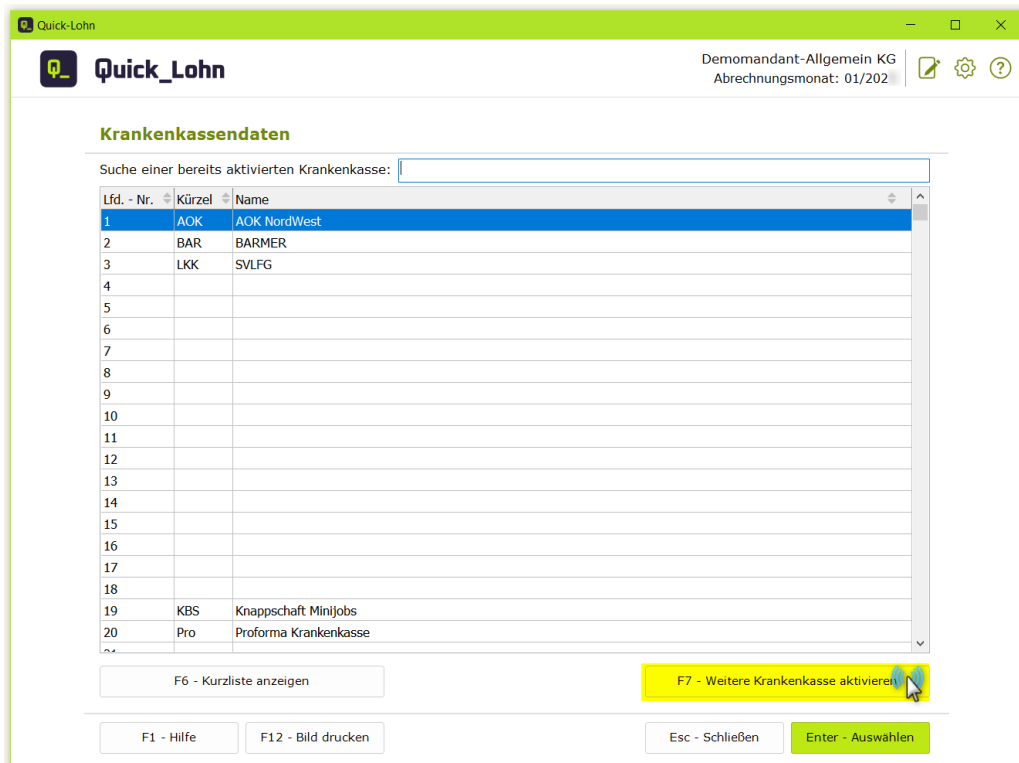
Quick-Lohn

Q_ Quick_Lohn

Demomandant-Allgemein KG
Abrechnungsmonat: 01/202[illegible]

Krankenkassendaten

Suche einer bereits aktivierten Krankenkasse:

| Lfd. - Nr. | Kürzel | Name |
|---|---|---|
| 1 | AOK | AOK NordWest |
| 2 | BAR | BARMER |
| 3 | LKK | SVLFG |
| 4 | | |
| 5 | | |
| 6 | | |
| 7 | | |
| 8 | | |
| 9 | | |
| 10 | | |
| 11 | | |
| 12 | | |
| 13 | | |
| 14 | | |
| 15 | | |
| 16 | | |
| 17 | | |
| 18 | | |
| 19 | KBS | Knappschaft Minijobs |
| 20 | Pro | Proforma Krankenkasse |

F6 - Kurzliste anzeigen

F7 - Weitere Krankenkasse aktivieren

F1 - Hilfe

F12 - Bild drucken

Esc - Schließen

Enter - Auswählen